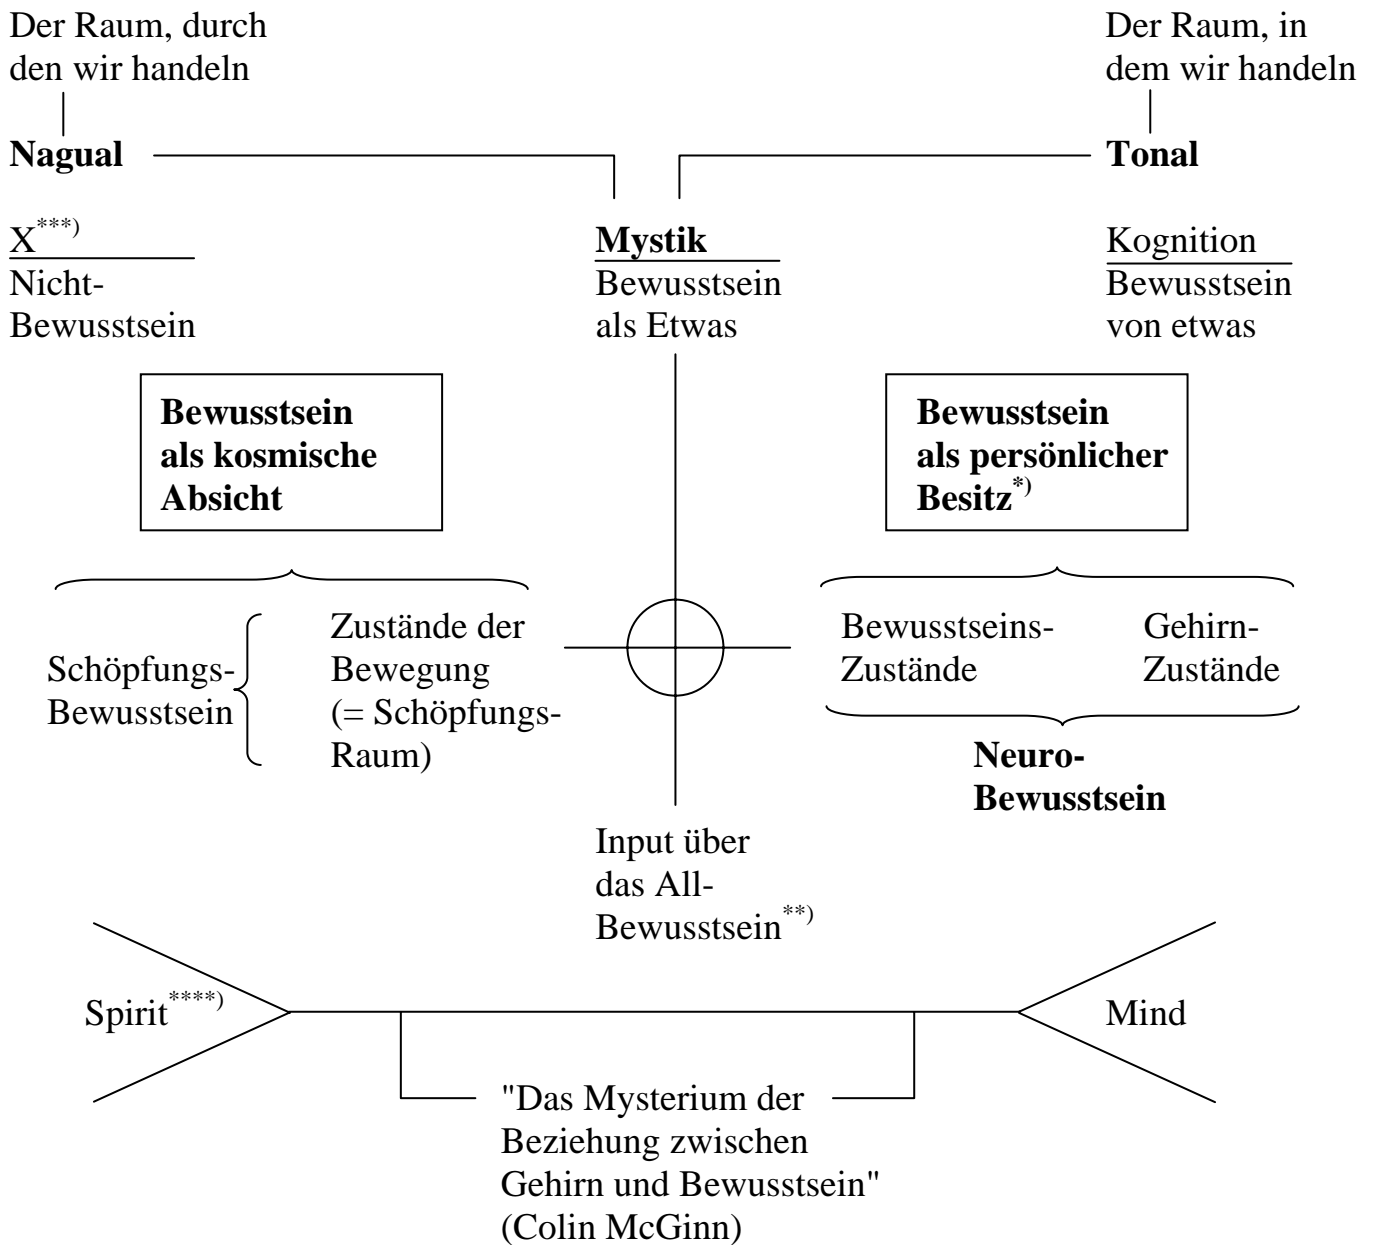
Der Raum, durch den wir handeln

Der Raum, in dem wir handeln

**Nagual**

**Tonal**

$X^{***)}$
Nicht-Bewusstsein

**Mystik**
Bewusstsein als Etwas

Kognition
Bewusstsein von etwas

**Bewusstsein als kosmische Absicht**

**Bewusstsein als persönlicher Besitz$^{*)}$**

Schöpfungs-Bewusstsein

Zustände der Bewegung (= Schöpfungs-Raum)

Bewusstseins-Zustände

Gehirn-Zustände

**Neuro-Bewusstsein**

Input über das All-Bewusstsein$^{**)}$

Spirit$^{****)}$

Mind

"Das Mysterium der Beziehung zwischen Gehirn und Bewusstsein" (Colin McGinn)